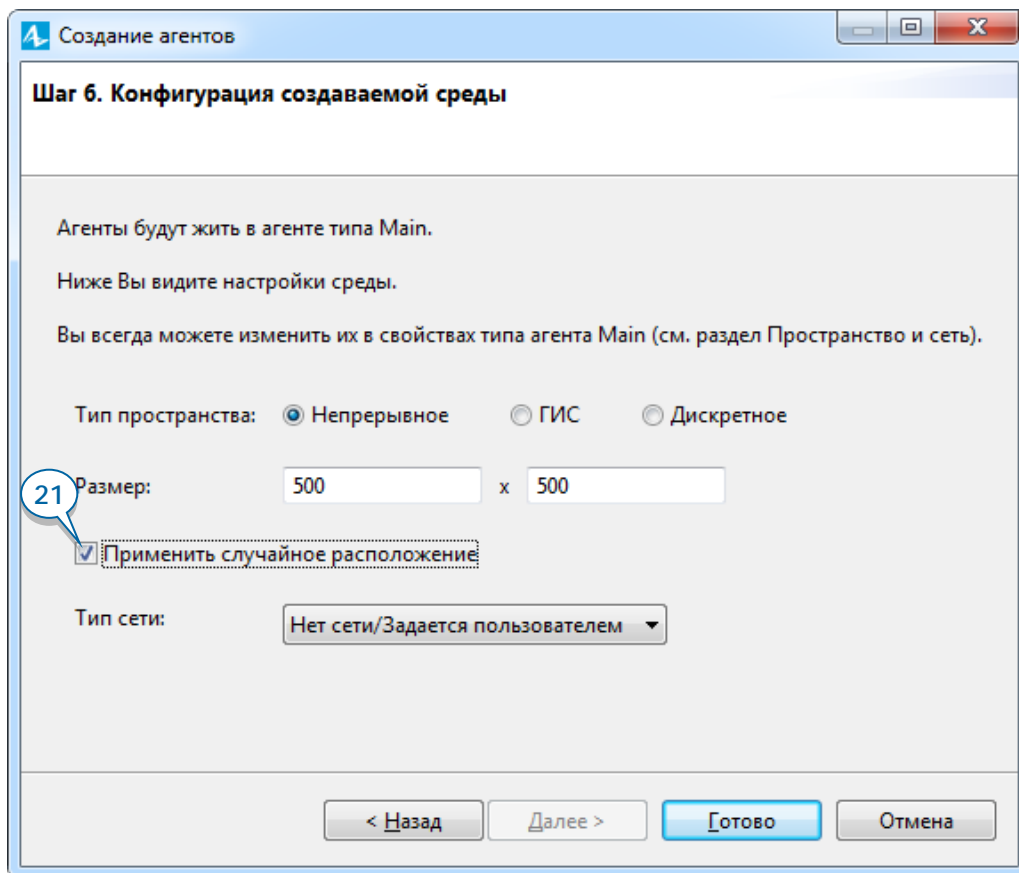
Создание агентов

Шаг 6. Конфигурация создаваемой среды

Агенты будут жить в агенте типа Main.

Ниже Вы видите настройки среды.

Вы всегда можете изменить их в свойствах типа агента Main (см. раздел Пространство и сеть).

Тип пространства: Непрерывное ГИС Дискретное

21

Размер: 500 x 500

Применить случайное расположение

Тип сети: Нет сети/Задается пользователем

< Назад Далее > Готово Отмена